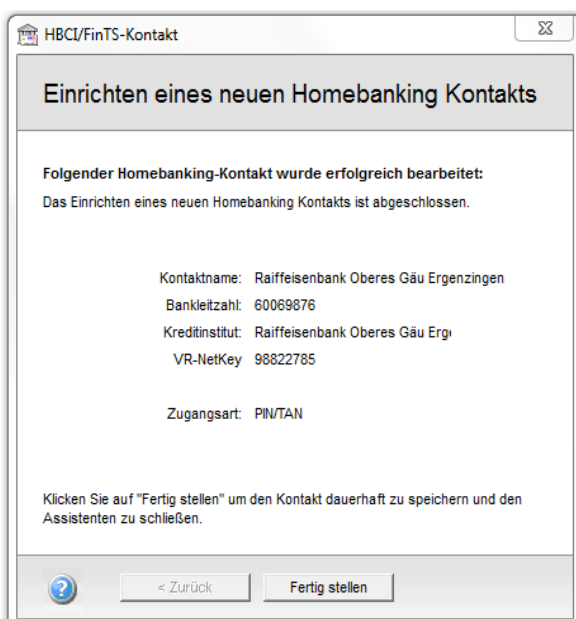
HBCI/FinTS-Kontakt

Einrichten eines neuen Homebanking Kontakts

Folgender Homebanking-Kontakt wurde erfolgreich bearbeitet:
Das Einrichten eines neuen Homebanking Kontakts ist abgeschlossen.

| | |
|---|---|
| Kontaktname: | Raiffeisenbank Oberes Gäu Ergenzingen |
| Bankleitzahl: | 60069876 |
| Kreditinstitut: | Raiffeisenbank Oberes Gäu Erg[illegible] |
| VR-NetKey | 98822785 |
| Zugangsart: | PIN/TAN |

Klicken Sie auf "Fertig stellen" um den Kontakt dauerhaft zu speichern und den Assistenten zu schließen.

< Zurück
Fertig stellen